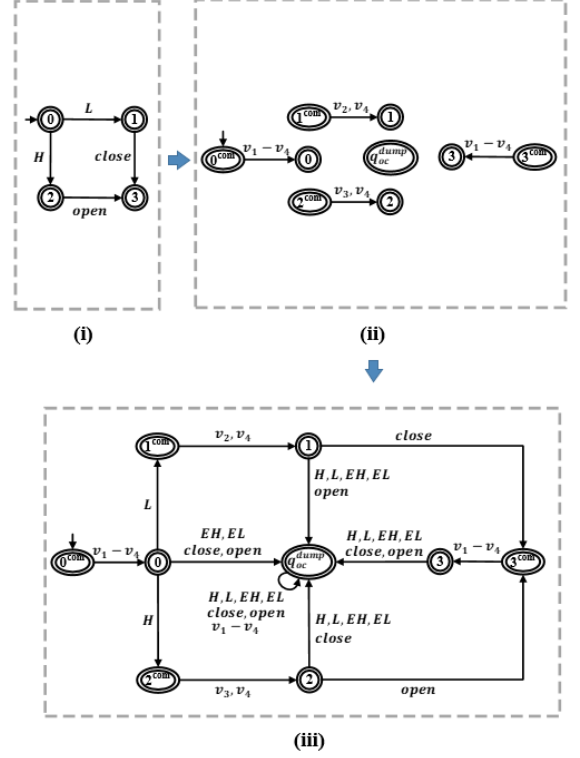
0 L 1 H close 2 open 3

(i)

$1^{com}$ $v_2, v_4$ 1

$0^{com}$ $v_1 - v_4$ 0 $q_{oc}^{dump}$ 3 $v_1 - v_4$ $3^{com}$

$2^{com}$ $v_3, v_4$ 2

(ii)

$1^{com}$ $v_2, v_4$ 1 close

L

H, L, EH, EL
open

$0^{com}$ $v_1 - v_4$ 0 EH, EL
close, open $q_{oc}^{dump}$ H, L, EH, EL
close, open 3 $v_1 - v_4$ $3^{com}$

H, L, EH, EL
close, open
$v_1 - v_4$

H

H, L, EH, EL
close

$2^{com}$ $v_3, v_4$ 2 open

(iii)